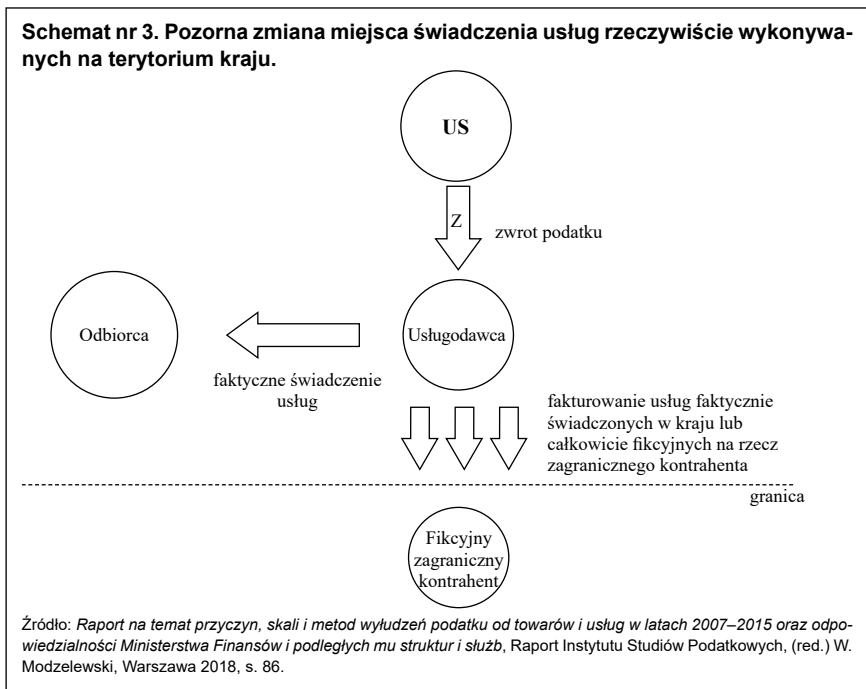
**Schemat nr 3. Pozorna zmiana miejsca świadczenia usług rzeczywiście wykonywanych na terytorium kraju.**

US

Z

zwrot podatku

Odbiorca

Usługodawca

faktyczne świadczenie usług

fakturowanie usług faktycznie świadczonych w kraju lub całkowicie fikcyjnych na rzecz zagranicznego kontrahenta

granica

Fikcyjny zagraniczny kontrahent

Źródło: *Raport na temat przyczyn, skali i metod wyłudzeń podatku od towarów i usług w latach 2007–2015 oraz odpowiedzialności Ministerstwa Finansów i podległych mu struktur i służb*, Raport Instytutu Studiów Podatkowych, (red.) W. Modzelewski, Warszawa 2018, s. 86.